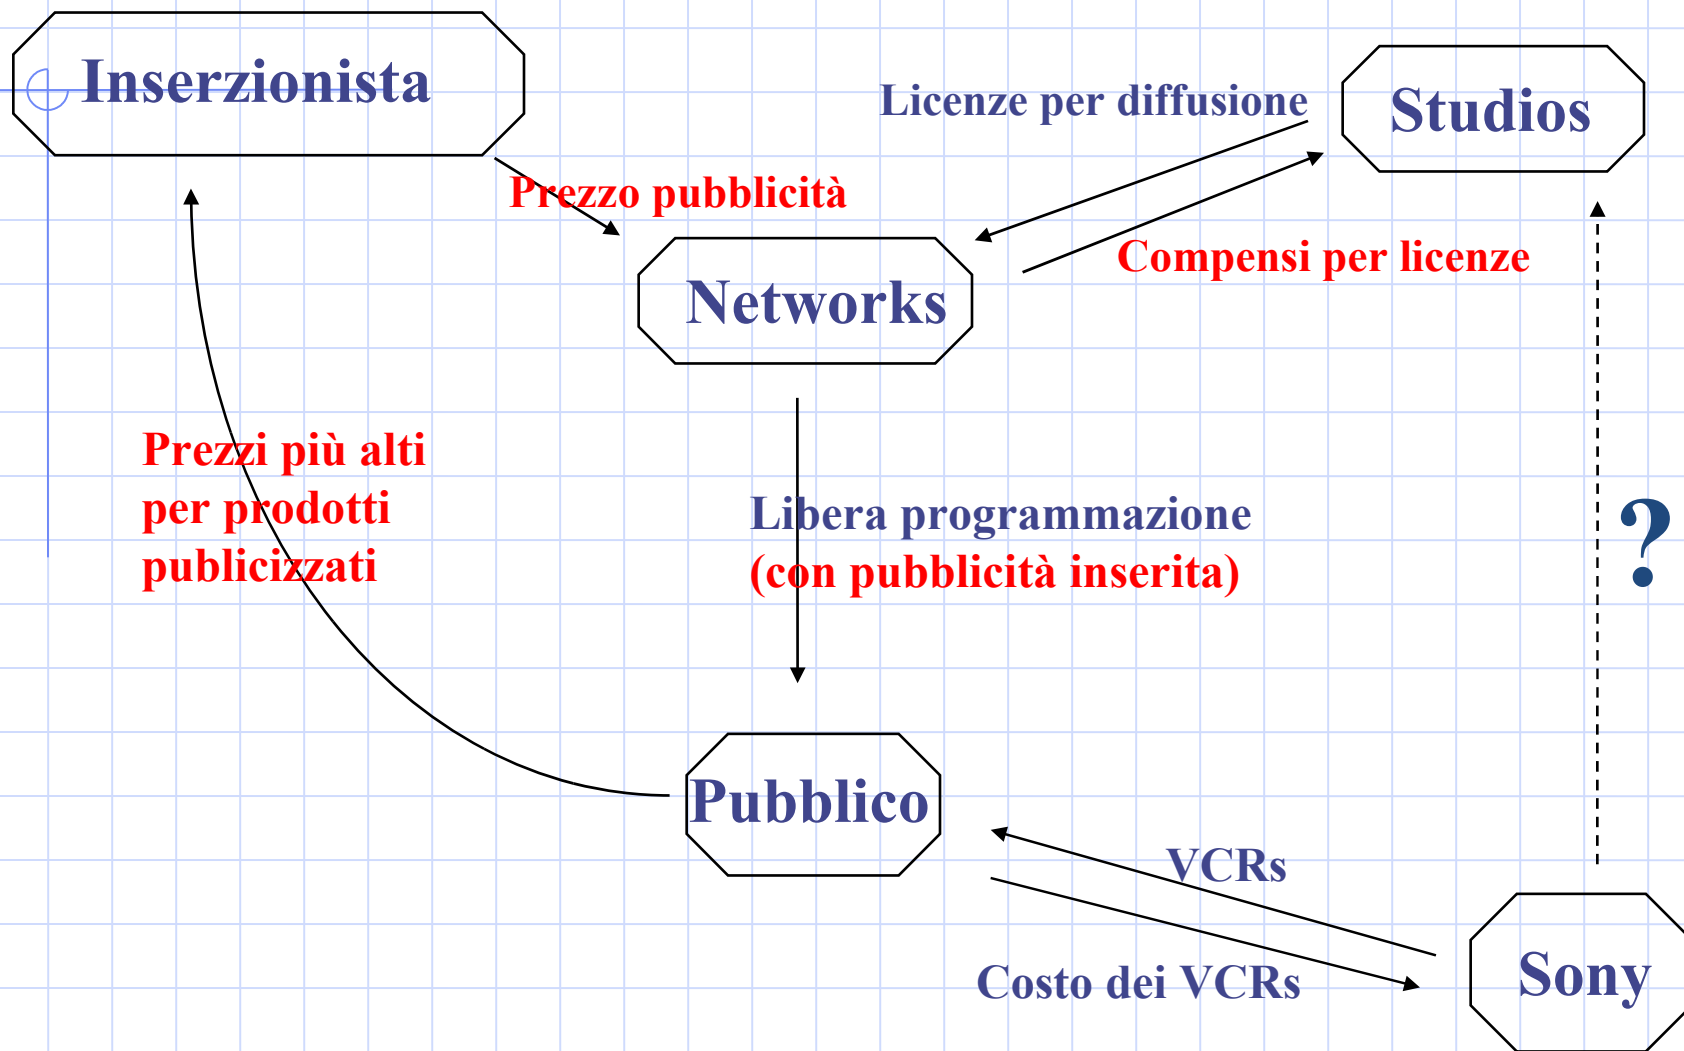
Inserzionista

Licenze per diffusione

Studios

Prezzo pubblicità

Networks

Compensi per licenze

Prezzi più alti per prodotti publicizzati

Libera programmazione (con pubblicità inserita)

?

Pubblico

VCRs

Costo dei VCRs

Sony